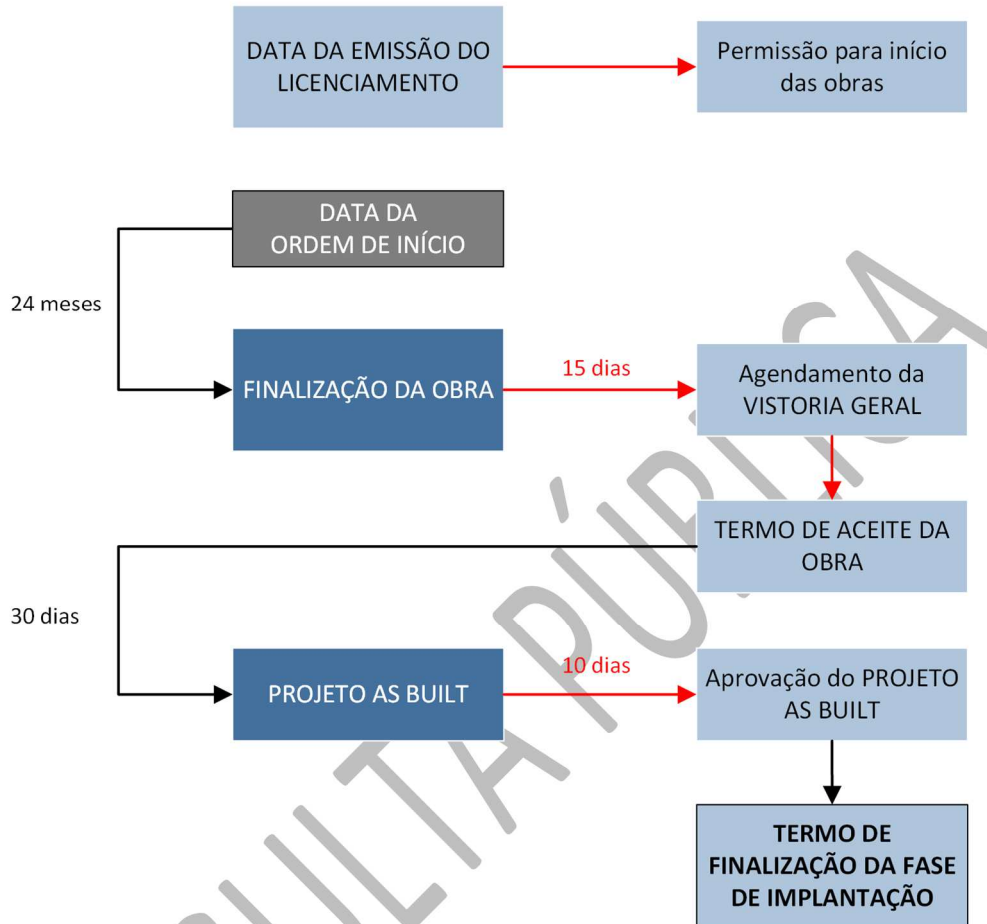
DATA DA EMISSÃO DO LICENCIAMENTO

Permissão para início das obras

DATA DA ORDEM DE INÍCIO

24 meses

FINALIZAÇÃO DA OBRA

15 dias

Agendamento da VISTORIA GERAL

TERMO DE ACEITE DA OBRA

30 dias

PROJETO AS BUILT

10 dias

Aprovação do PROJETO AS BUILT

TERMO DE FINALIZAÇÃO DA FASE DE IMPLANTAÇÃO

CONSULTA PÚBLICA